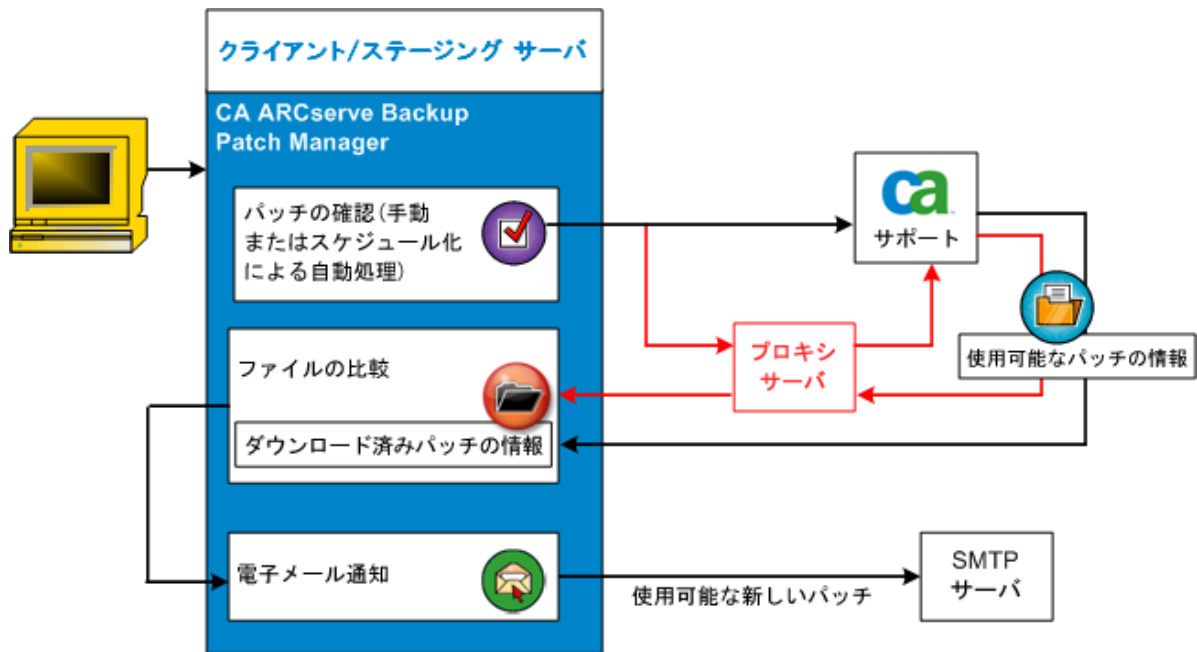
クライアント/ステージング サーバ

CA ARCserve Backup Patch Manager

パッチの確認(手動またはスケジュール化による自動処理)

ファイルの比較

ダウンロード済みパッチの情報

電子メール通知

ca

サポート

プロキシサーバ

使用可能なパッチの情報

SMTP サーバ

使用可能な新しいパッチ